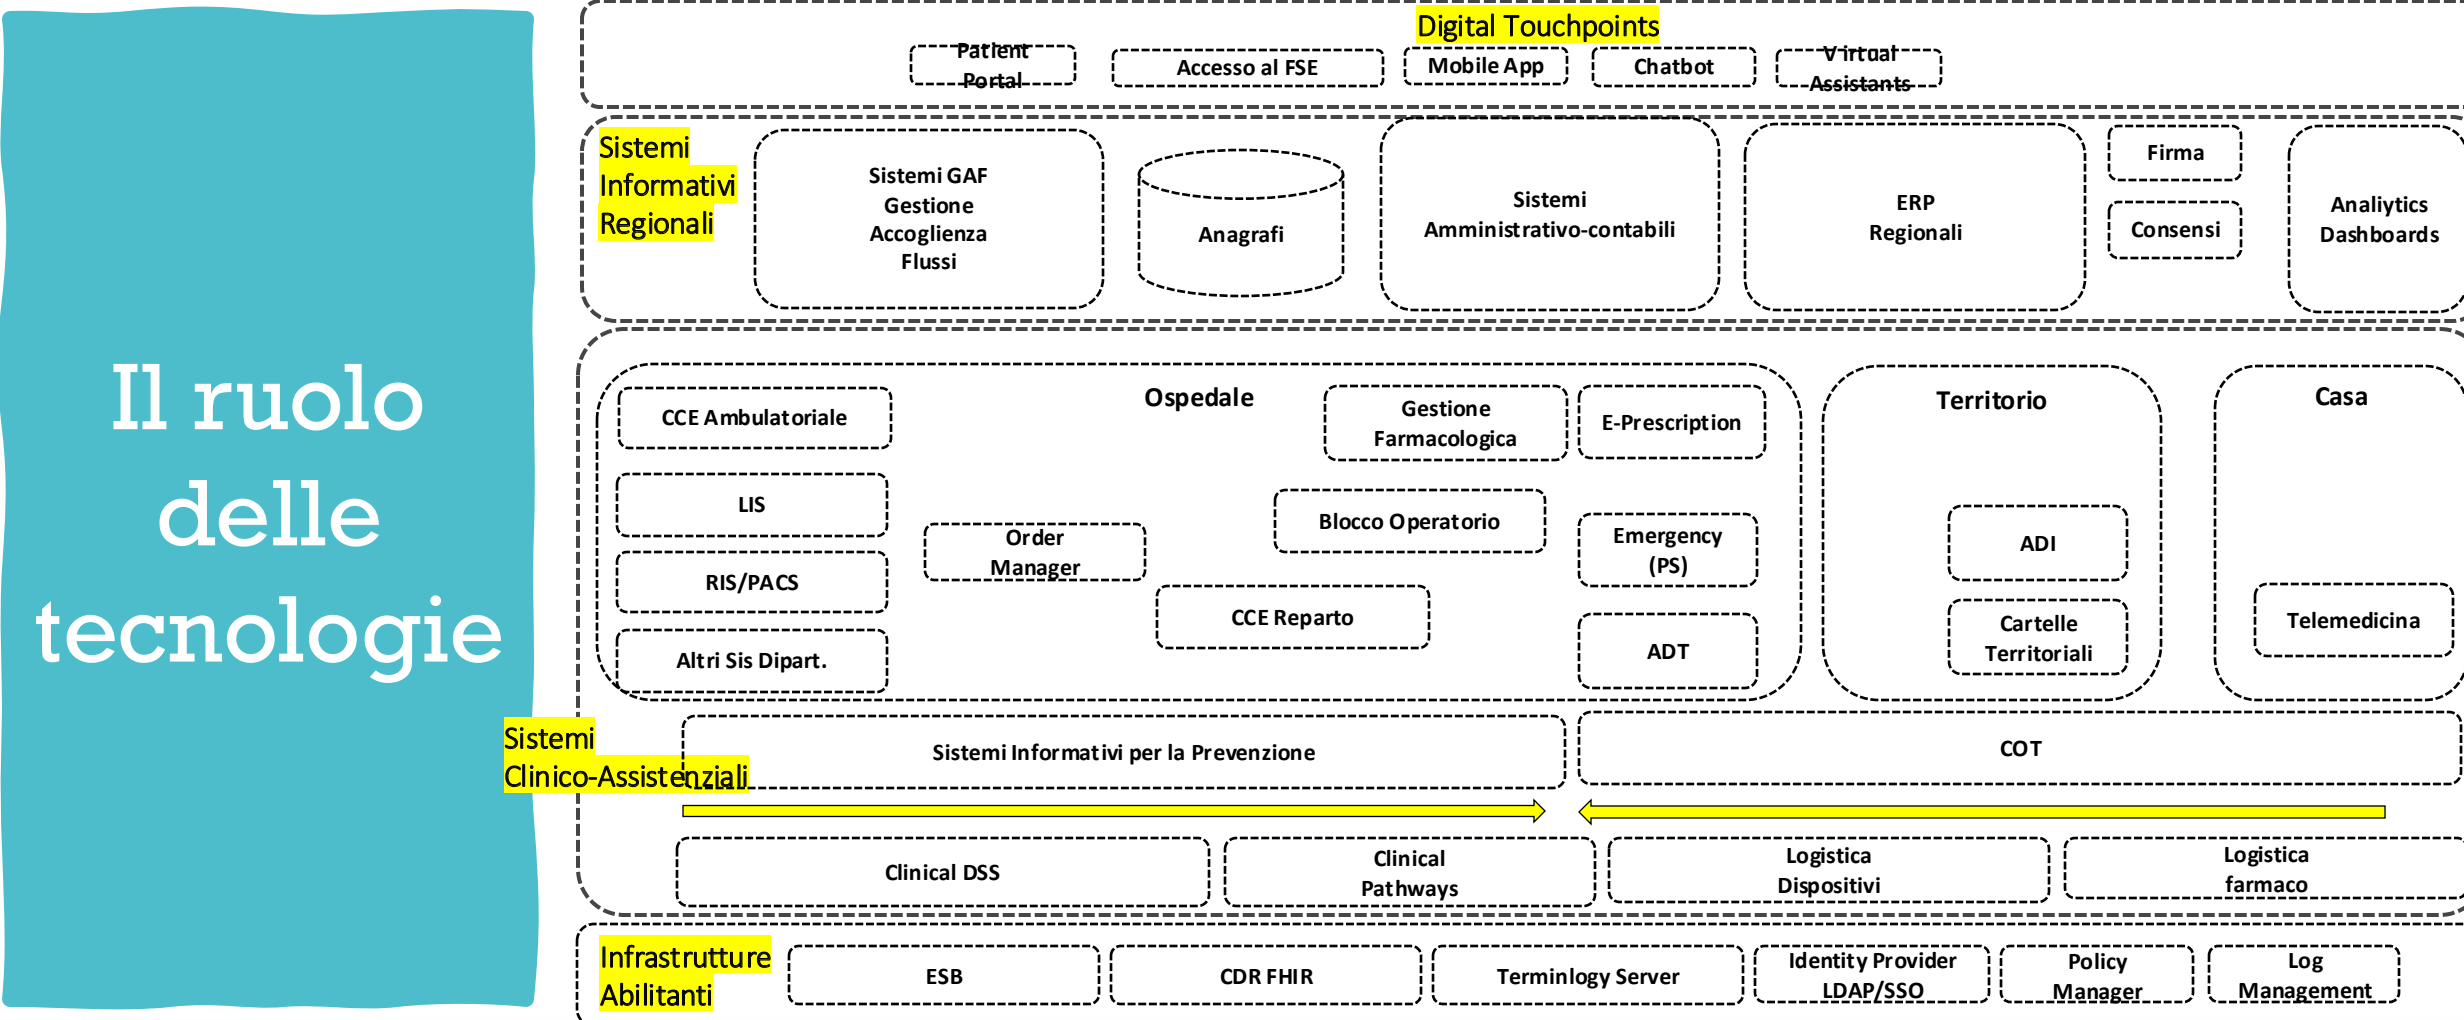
Il ruolo delle tecnologie

Digital Touchpoints

Patient Portal

Accesso al FSE

Mobile App

Chatbot

Virtual Assistants

Sistemi Informativi Regionali

Sistemi GAF Gestione Accoglienza Flussi

Anagrafi

Sistemi Amministrativo-contabili

ERP Regionali

Firma

Consensi

Analyitcs Dashboards

Ospedale

CCE Ambulatoriale

Gestione Farmacologica

E-Prescription

LIS

RIS/PACS

Altri Sis Dipart.

Order Manager

Blocco Operatorio

CCE Reparto

Emergency (PS)

ADT

Territorio

ADI

Cartelle Territoriali

Casa

Telemedicina

Sistemi Clinico-Assistenziali

Sistemi Informativi per la Prevenzione

COT

Clinical DSS

Clinical Pathways

Logistica Dispositivi

Logistica farmaco

Infrastrutture Abilitanti

ESB

CDR FHIR

Terminlogy Server

Identity Provider LDAP/SSO

Policy Manager

Log Management